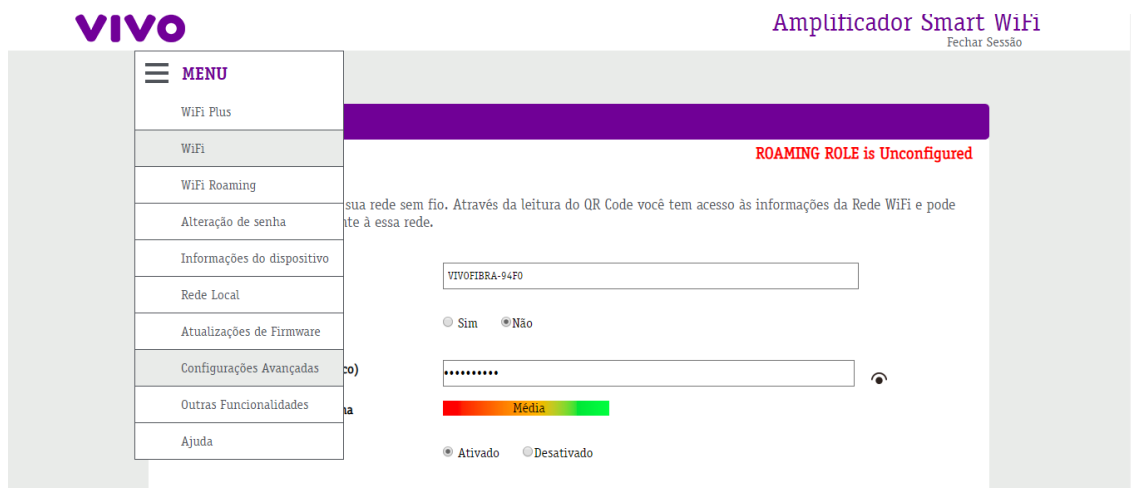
VIVO

Amplificador Smart WiFi
Fechar Sessão

MENU
WiFi Plus
WiFi
WiFi Roaming
Alteração de senha
Informações do dispositivo
Rede Local
Atualizações de Firmware
Configurações Avançadas
Outras Funcionalidades
Ajuda

ROAMING ROLE is Unconfigured

sua rede sem fio. Através da leitura do QR Code você tem acesso às informações da Rede WiFi e pode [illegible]te à essa rede.

VIVOFIBRA-94F0

Sim Não

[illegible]co)

••••••••••

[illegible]a

Média

Ativado Desativado